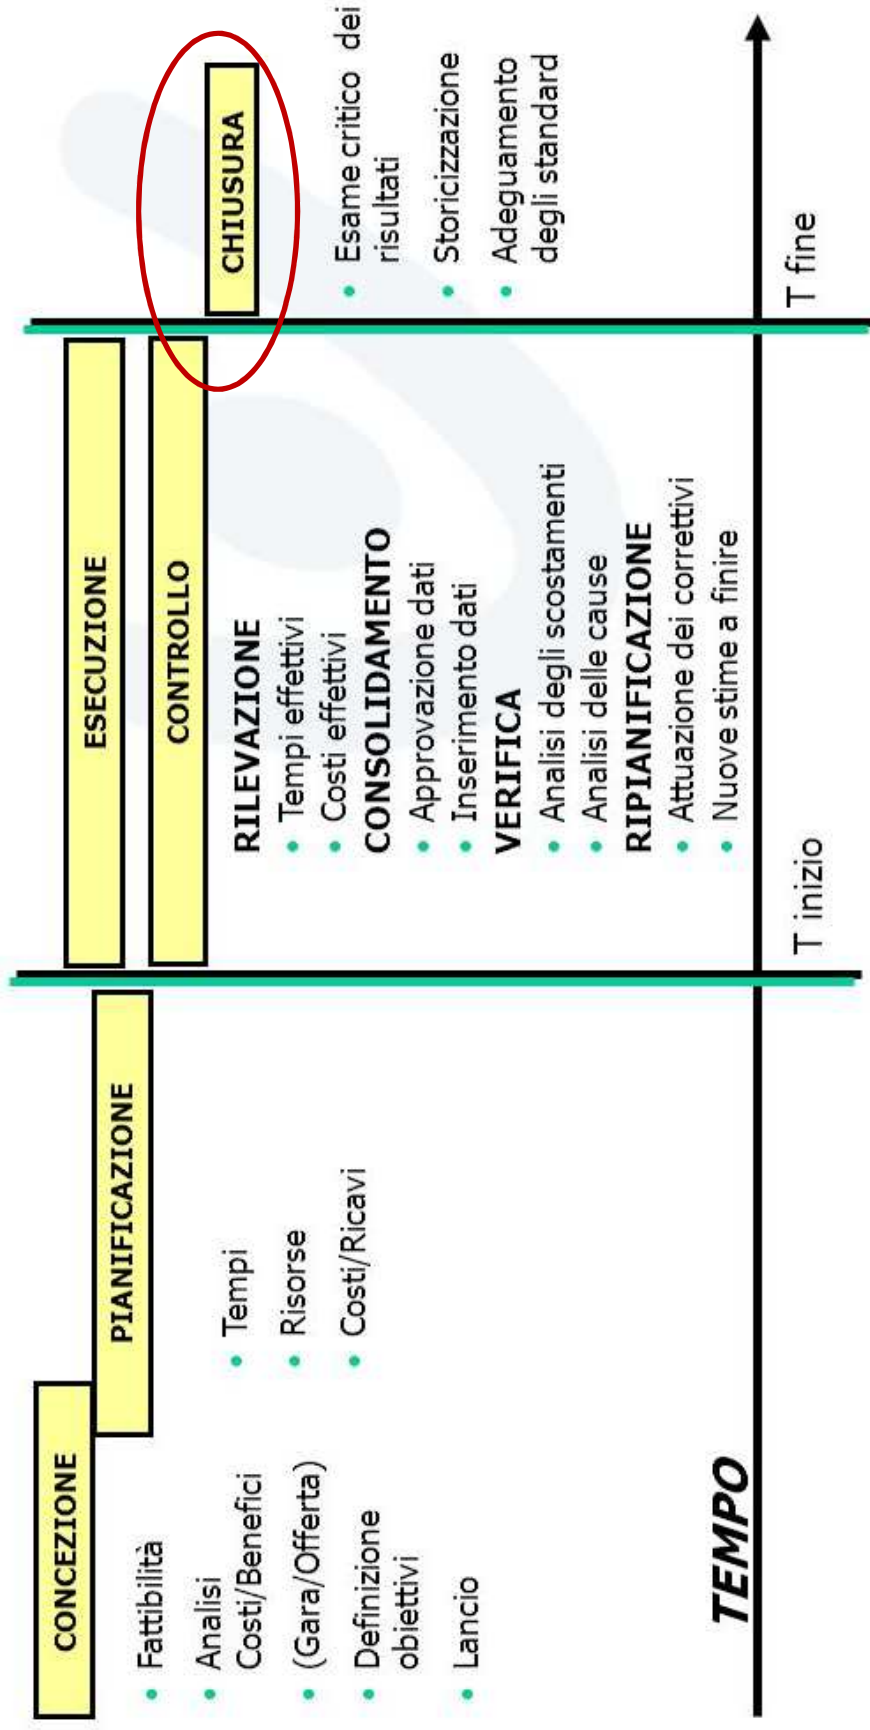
CONCEZIONE

- Fattibilità
- Analisi Costi/Benefici
- (Gara/Offerta)
- Definizione obiettivi
- Lancio

PIANIFICAZIONE

- Tempi
- Risorse
- Costi/Ricavi

ESECUZIONE

CONTROLLO

RILEVAZIONE
- Tempi effettivi
- Costi effettivi

CONSOLIDAMENTO
- Approvazione dati
- Inserimento dati

VERIFICA
- Analisi degli scostamenti
- Analisi delle cause

RIPIANIFICAZIONE
- Attuazione dei correttivi
- Nuove stime a finire

CHIUSURA

- Esame critico dei risultati
- Storicizzazione
- Adeguamento degli standard

T inizio

T fine

TEMPO